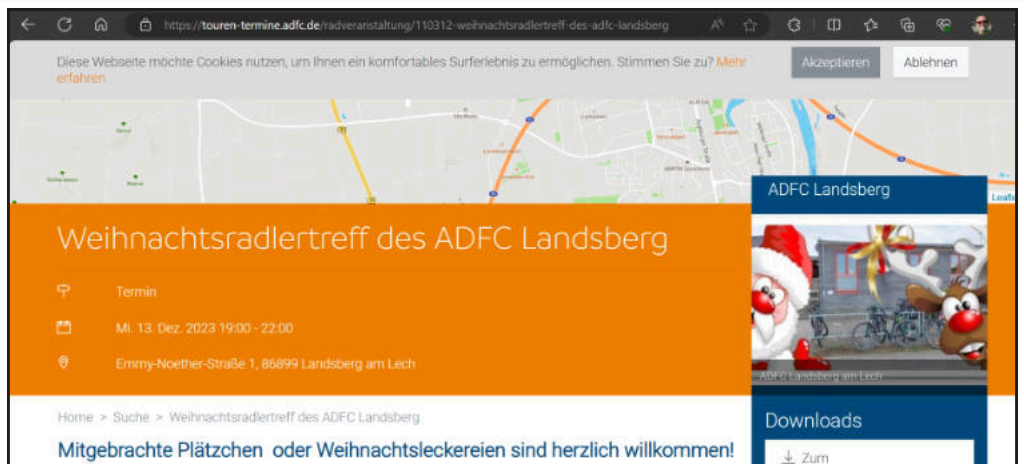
https://touren-termine.adfc.de/radveranstaltung/110312-weihnachtsradlertreff-des-adfc-landsberg

Diese Webseite möchte Cookies nutzen, um Ihnen ein komfortables Surferlebnis zu ermöglichen. Stimmen Sie zu? Mehr erfahren

Akzeptieren

Ablehnen

Leafl

ADFC Landsberg

Weihnachtsradlertreff des ADFC Landsberg

Termin

Mi. 13. Dez. 2023 19:00 - 22:00

Emmy-Noether-Straße 1, 86899 Landsberg am Lech

ADFC Landsberg am Lech

Home > Suche > Weihnachtsradlertreff des ADFC Landsberg

Downloads

Mitgebrachte Plätzchen oder Weihnachtsleckereien sind herzlich willkommen!

Zum